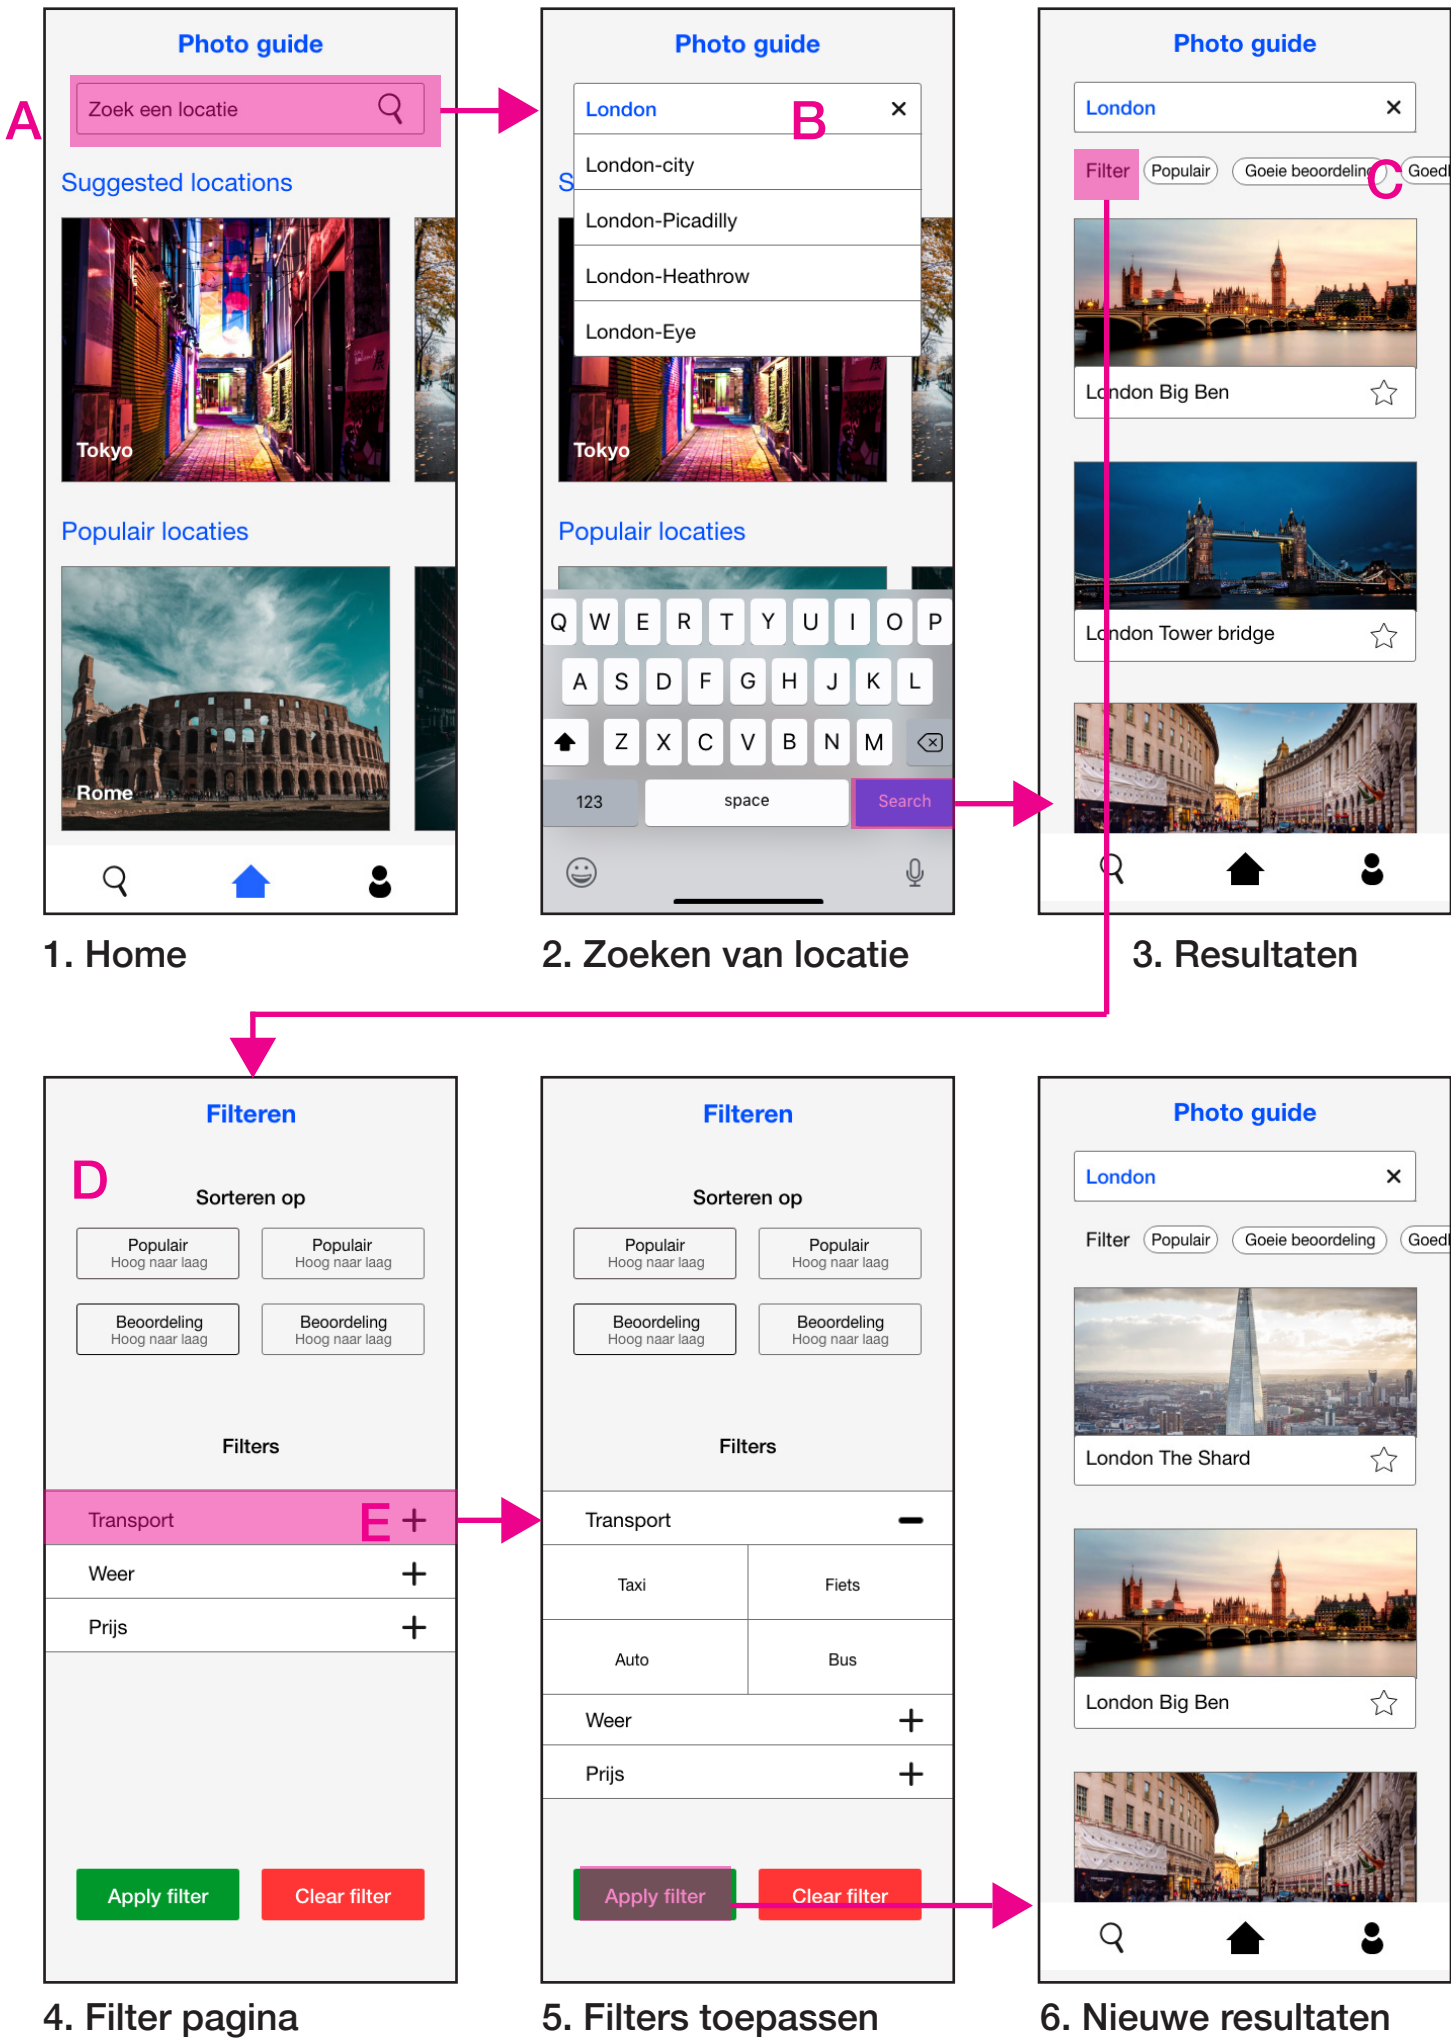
Photo guide

A

Zoek een locatie

Suggested locations

Tokyo

Populair locaties

Rome

1. Home

Photo guide

London B ×

London-city

London-Picadilly

London-Heathrow

London-Eye

Tokyo

Populair locaties

Q W E R T Y U I O P

A S D F G H J K L

Z X C V B N M

123 space Search

2. Zoeken van locatie

Photo guide

London ×

Filter Populair Goeie beoordeling C Goedl

London Big Ben

London Tower bridge

3. Resultaten

Filteren

D

Sorteren op

| Populair Hoog naar laag | Populair Hoog naar laag |
|---|---|
| Beoordeling Hoog naar laag | Beoordeling Hoog naar laag |

Filters

Transport E +

Weer +

Prijs +

Apply filter Clear filter

4. Filter pagina

Filteren

Sorteren op

| Populair Hoog naar laag | Populair Hoog naar laag |
|---|---|
| Beoordeling Hoog naar laag | Beoordeling Hoog naar laag |

Filters

Transport −

| Taxi | Fiets |
|---|---|
| Auto | Bus |

Weer +

Prijs +

Apply filter Clear filter

5. Filters toepassen

Photo guide

London ×

Filter Populair Goeie beoordeling Goedl

London The Shard

London Big Ben

6. Nieuwe resultaten